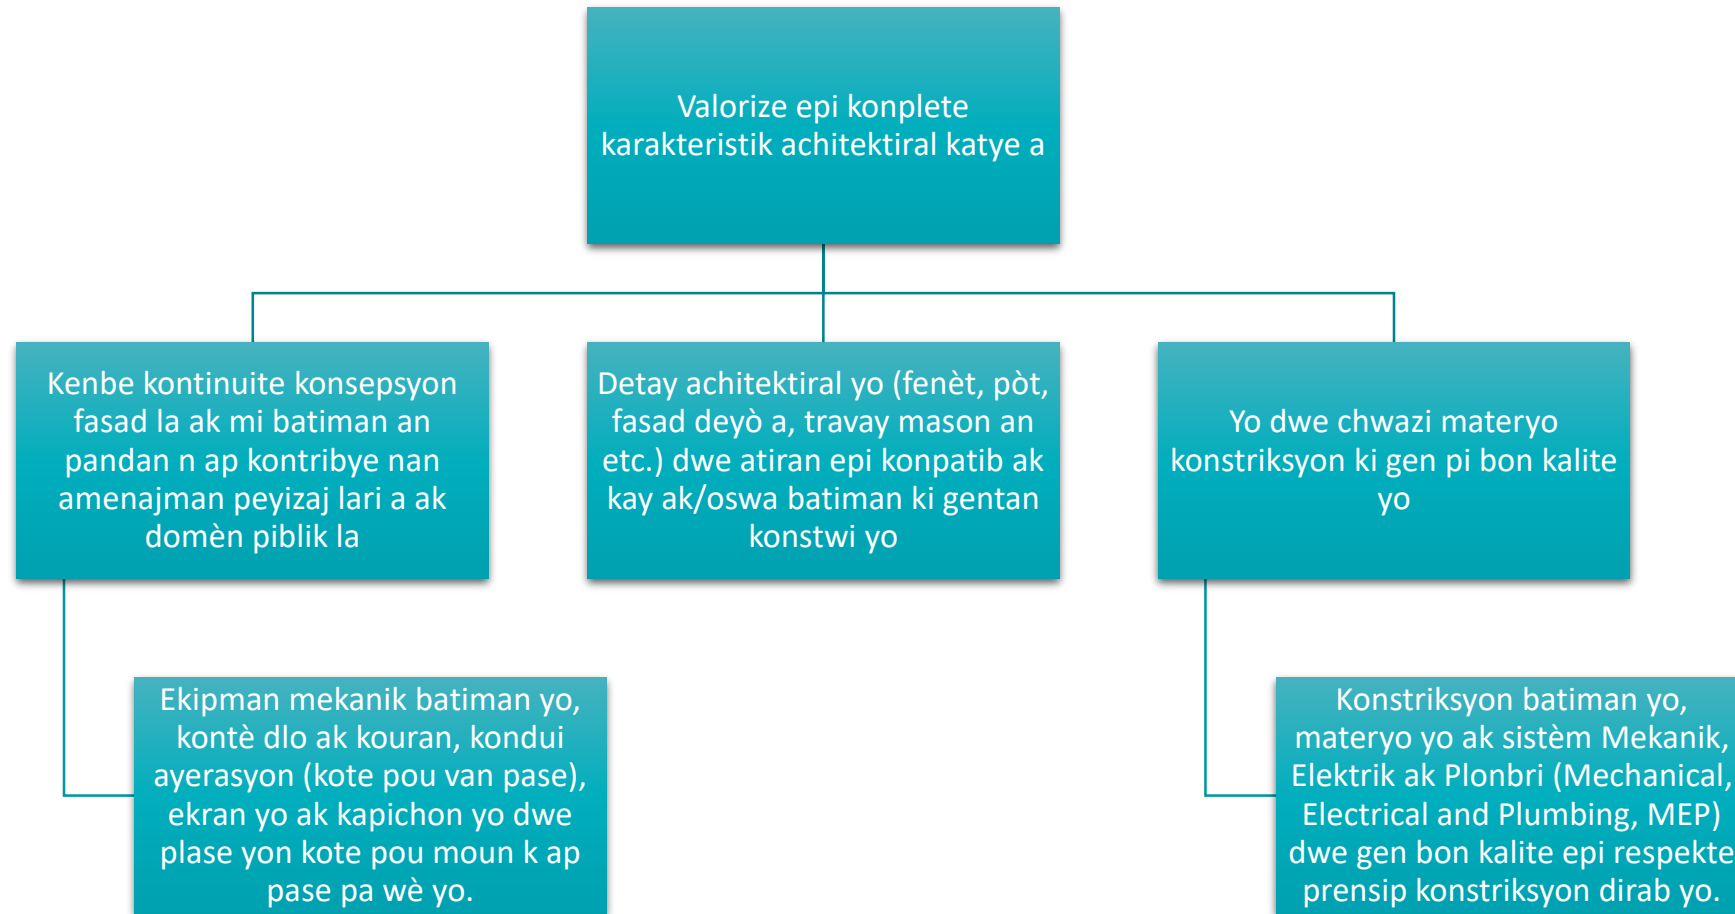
Valorize epi konplete karakteristik achitektiral katye a

Kenbe kontinuite konsepsyon fasad la ak mi batiman an pandan n ap kontribye nan amenajman peyizaj lari a ak domèn piblik la

Detay achitektiral yo (fenèt, pòt, fasad deyò a, travay mason an etc.) dwe atiran epi konpatib ak kay ak/oswa batiman ki gentan konstwi yo

Yo dwe chwazi materyo konstriksyon ki gen pi bon kalite yo

Ekipman mekanik batiman yo, kontè dlo ak kouran, kondui ayerasyon (kote pou van pase), ekran yo ak kapichon yo dwe plase yon kote pou moun k ap pase pa wè yo.

Konstriksyon batiman yo, materyo yo ak sistèm Mekanik, Elektrik ak Plonbri (Mechanical, Electrical and Plumbing, MEP) dwe gen bon kalite epi respekte prensip konstriksyon dirab yo.